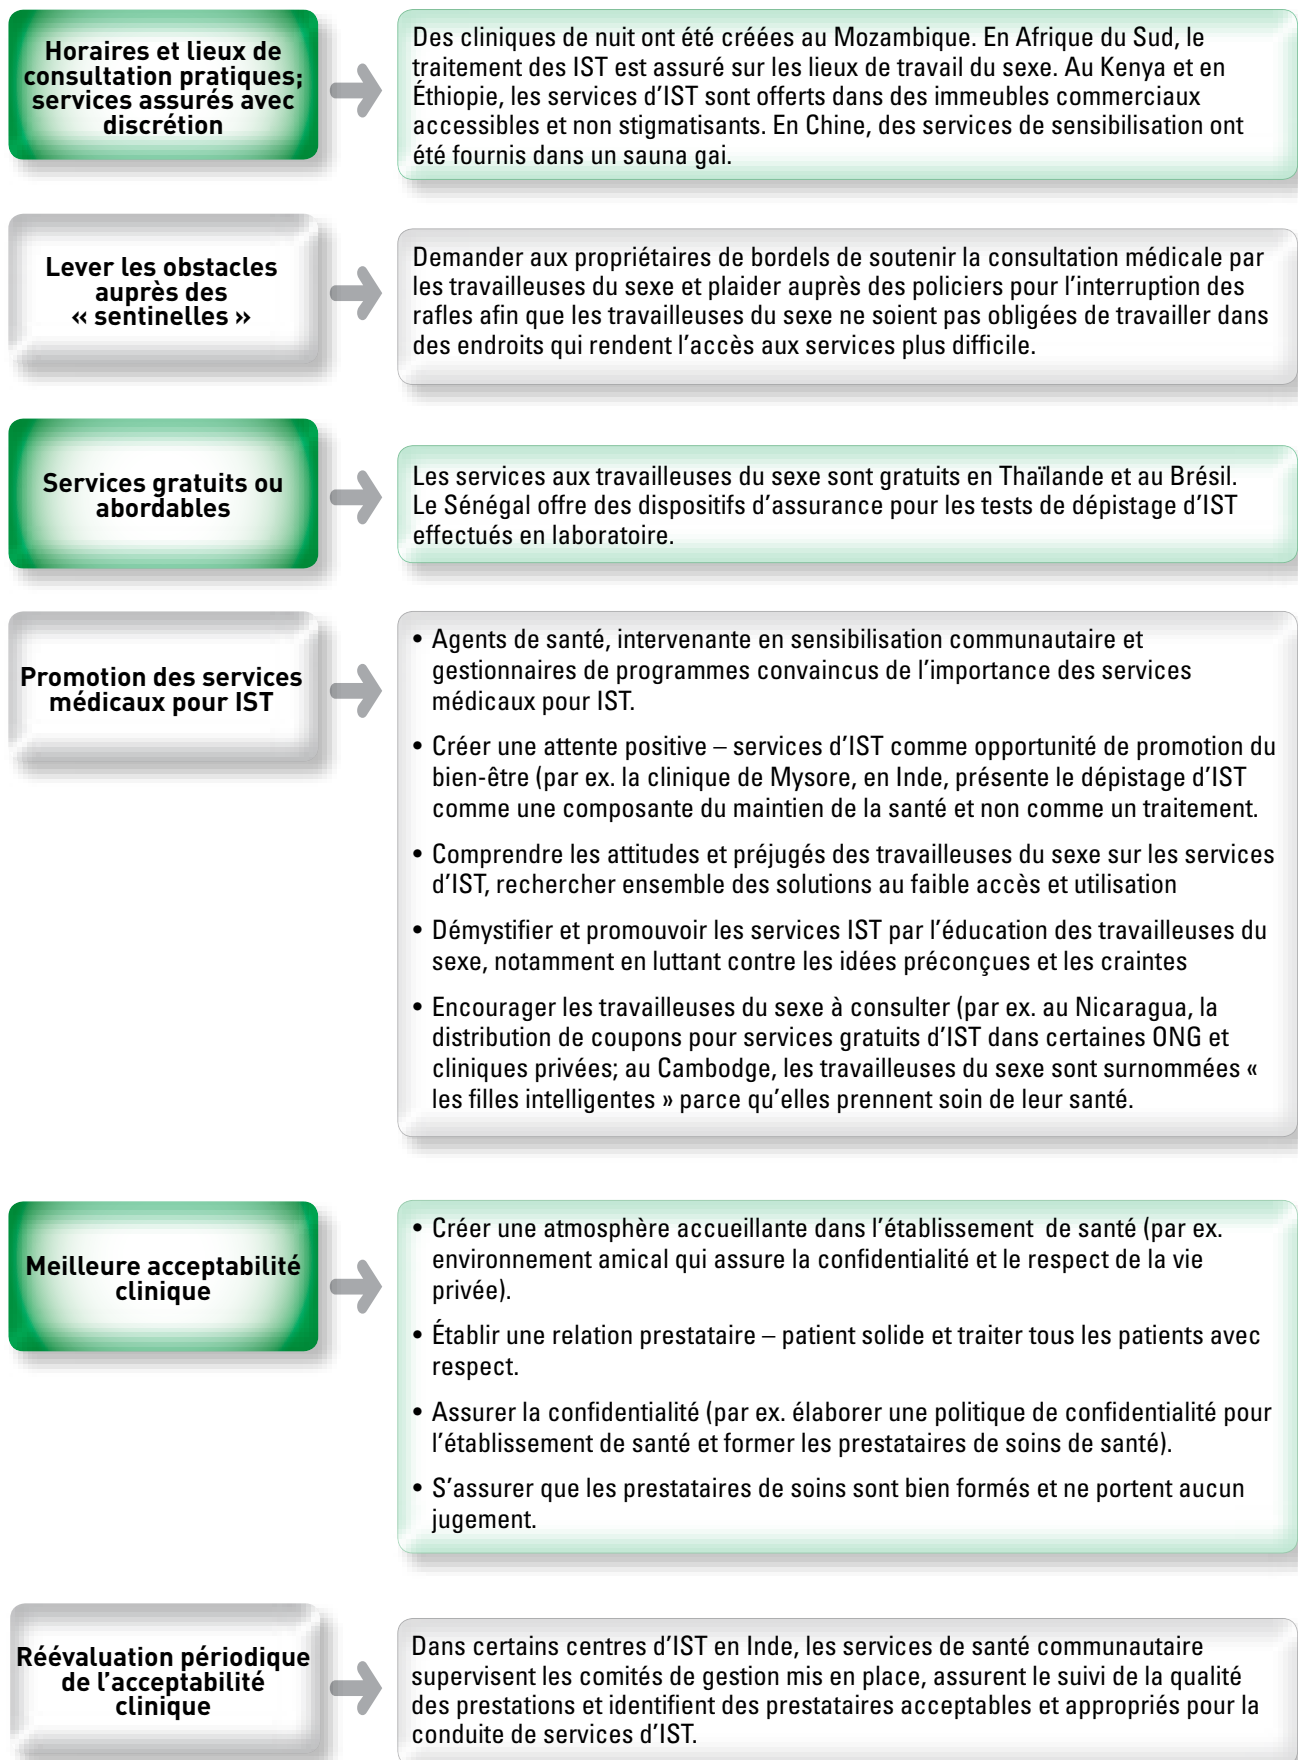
Horaires et lieux de consultation pratiques; services assurés avec discrétion

Des cliniques de nuit ont été créées au Mozambique. En Afrique du Sud, le traitement des IST est assuré sur les lieux de travail du sexe. Au Kenya et en Éthiopie, les services d'IST sont offerts dans des immeubles commerciaux accessibles et non stigmatisants. En Chine, des services de sensibilisation ont été fournis dans un sauna gai.

Lever les obstacles auprès des « sentinelles »

Demander aux propriétaires de bordels de soutenir la consultation médicale par les travailleuses du sexe et plaider auprès des policiers pour l'interruption des rafles afin que les travailleuses du sexe ne soient pas obligées de travailler dans des endroits qui rendent l'accès aux services plus difficile.

Services gratuits ou abordables

Les services aux travailleuses du sexe sont gratuits en Thaïlande et au Brésil. Le Sénégal offre des dispositifs d'assurance pour les tests de dépistage d'IST effectués en laboratoire.

Promotion des services médicaux pour IST

• Agents de santé, intervenante en sensibilisation communautaire et gestionnaires de programmes convaincus de l'importance des services médicaux pour IST.

• Créer une attente positive – services d'IST comme opportunité de promotion du bien-être (par ex. la clinique de Mysore, en Inde, présente le dépistage d'IST comme une composante du maintien de la santé et non comme un traitement.

• Comprendre les attitudes et préjugés des travailleuses du sexe sur les services d'IST, rechercher ensemble des solutions au faible accès et utilisation

• Démystifier et promouvoir les services IST par l'éducation des travailleuses du sexe, notamment en luttant contre les idées préconçues et les craintes

• Encourager les travailleuses du sexe à consulter (par ex. au Nicaragua, la distribution de coupons pour services gratuits d'IST dans certaines ONG et cliniques privées; au Cambodge, les travailleuses du sexe sont surnommées « les filles intelligentes » parce qu'elles prennent soin de leur santé.

Meilleure acceptabilité clinique

• Créer une atmosphère accueillante dans l'établissement de santé (par ex. environnement amical qui assure la confidentialité et le respect de la vie privée).

• Établir une relation prestataire – patient solide et traiter tous les patients avec respect.

• Assurer la confidentialité (par ex. élaborer une politique de confidentialité pour l'établissement de santé et former les prestataires de soins de santé).

• S'assurer que les prestataires de soins sont bien formés et ne portent aucun jugement.

Réévaluation périodique de l'acceptabilité clinique

Dans certains centres d'IST en Inde, les services de santé communautaire supervisent les comités de gestion mis en place, assurent le suivi de la qualité des prestations et identifient des prestataires acceptables et appropriés pour la conduite de services d'IST.